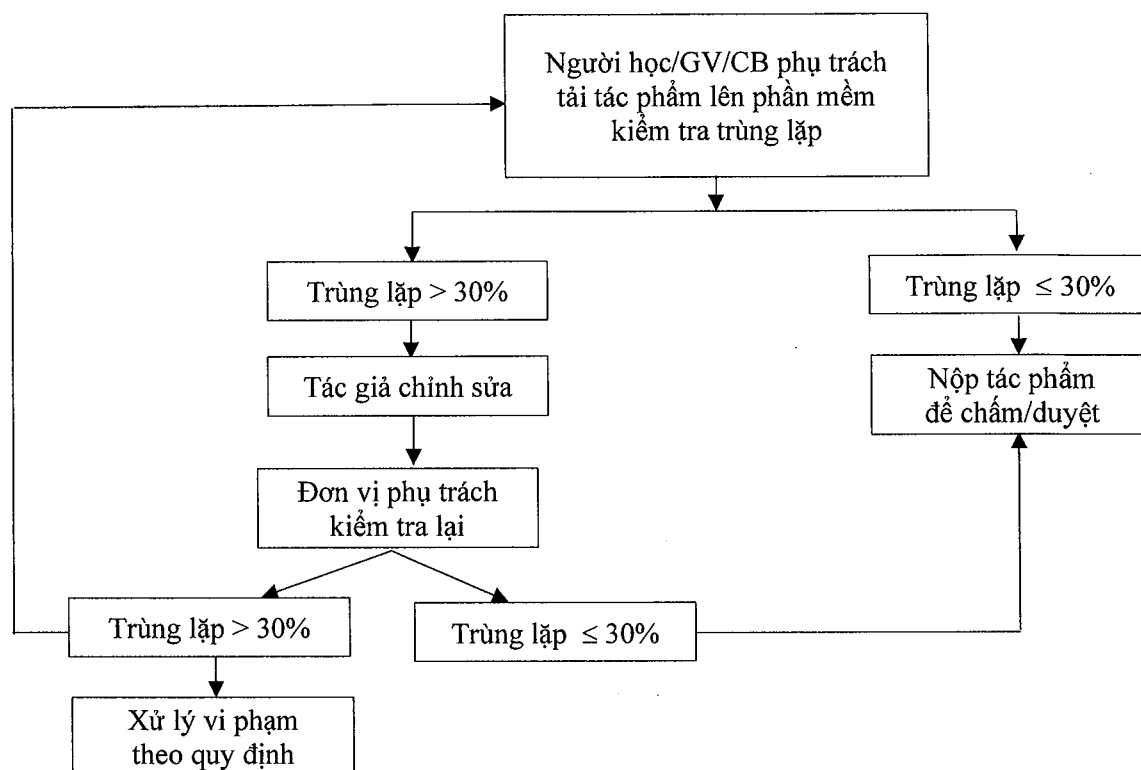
Người học/GV/CB phụ trách tải tác phẩm lên phần mềm kiểm tra trùng lặp

Trùng lặp > 30%

Trùng lặp $\leq$ 30%

Tác giả chỉnh sửa

Nộp tác phẩm để chấm/duyệt

Đơn vị phụ trách kiểm tra lại

Trùng lặp > 30%

Trùng lặp $\leq$ 30%

Xử lý vi phạm theo quy định